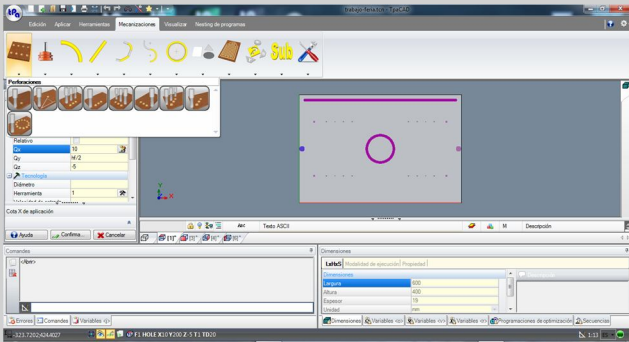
trabajo-fresado - TpaCAD

Edición Aplicar Herramientas Mecanizaciones Visualizar Nesting de programas

Sub

Perforaciones

Relativo
Qx 10
Qy H/2
Qz -5
Tecnología
Diámetro
Herramienta 1

Cota X de aplicación

Ayuda Confirma... Cancelar

Texto ASCII
M
Descripción

Comandos
<Abrir>

Errores Comandos Variables

Dimensiones
Modalidad de ejecución Propiedad
Dimensiones
Largura 600
Altura 400
Espesor 18
Unidad mm

Dimensiones Variables Variables Variables Programaciones de optimización Secuencias

-323.7202,424.4027
F1 HOLE X10 Y200 Z-5 T1 TD20
1:13